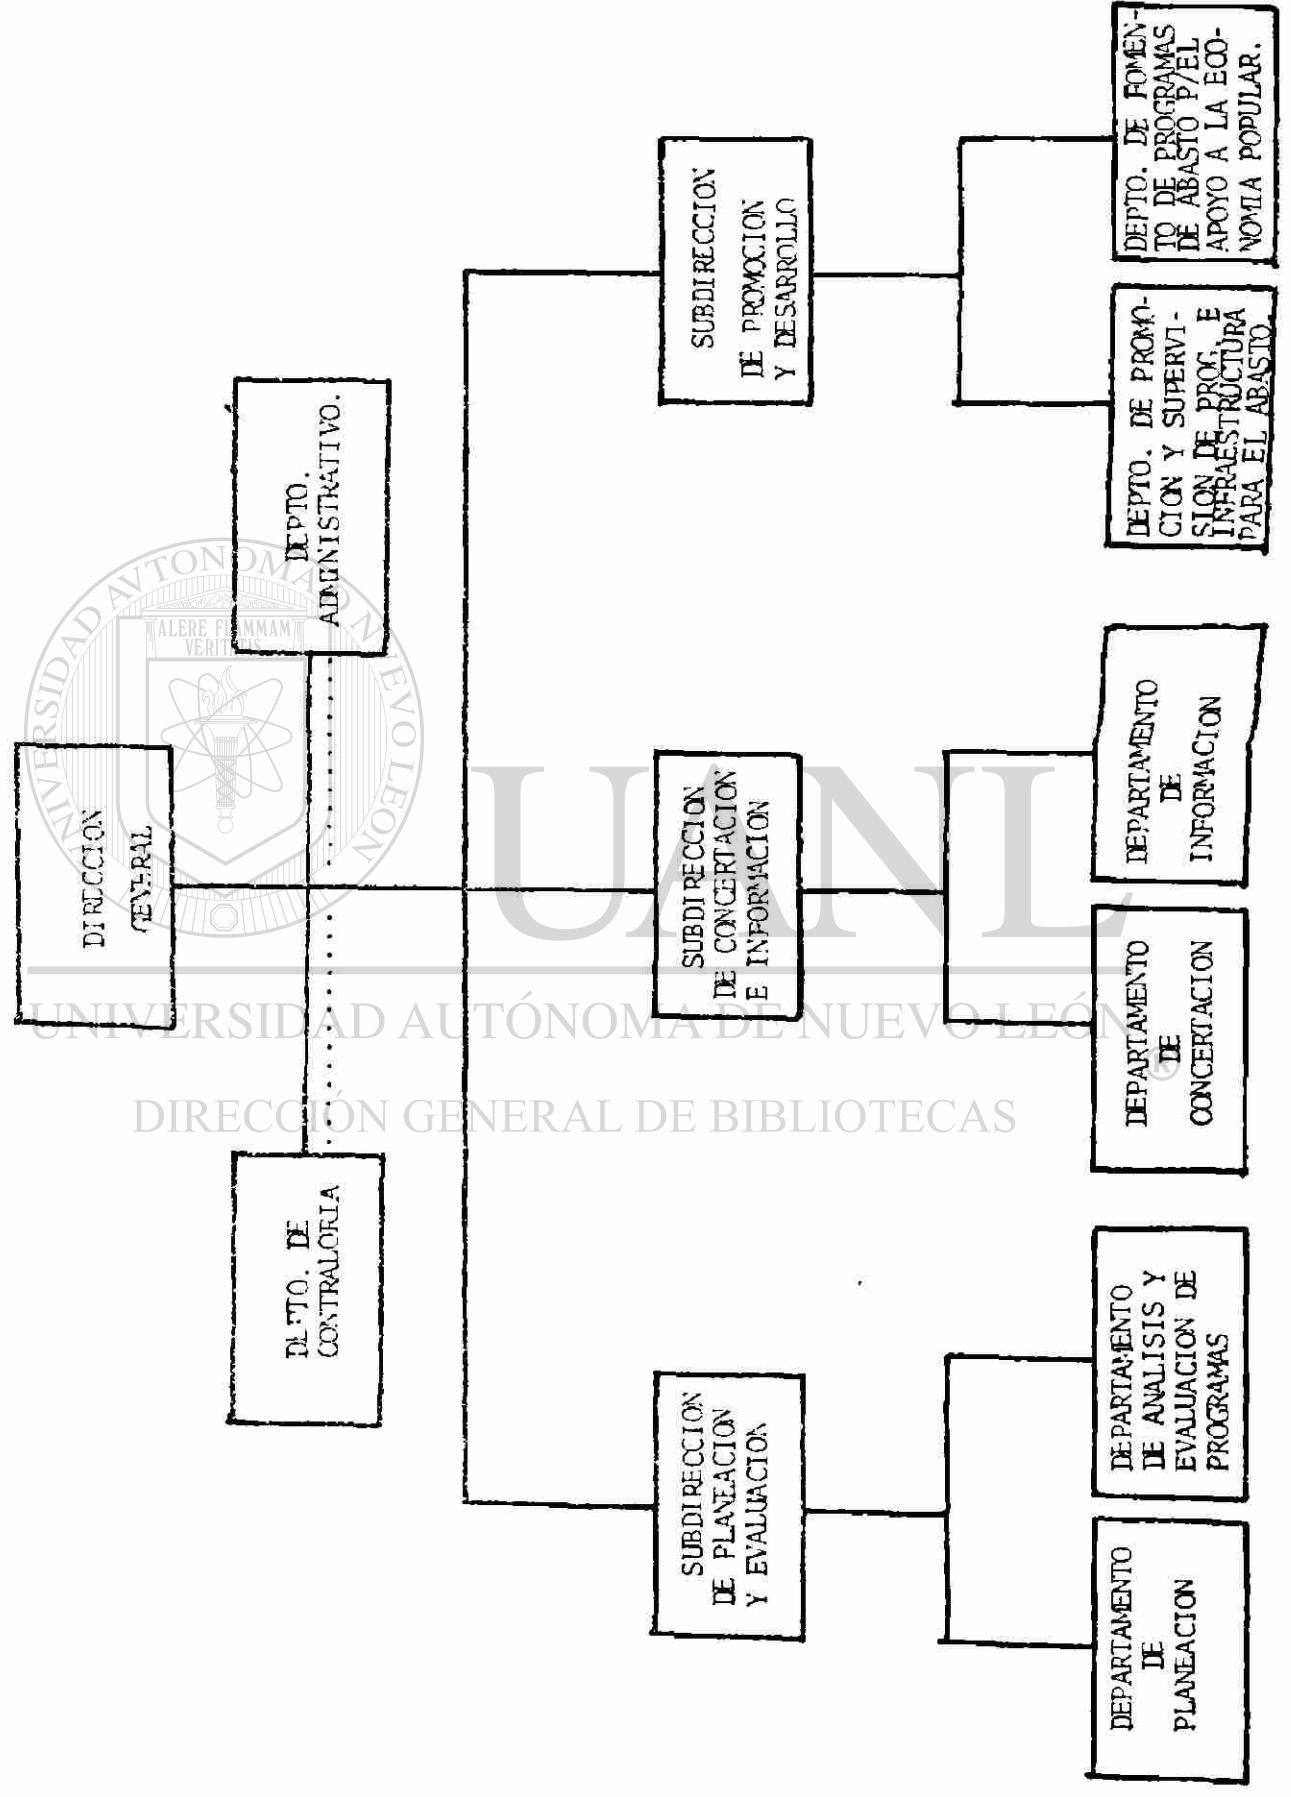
DIRECCION GENERAL

DEPTO. ADMINISTRATIVO.

DEPTO. DE CONTRALORIA

SUBDIRECCION DE PROMOCION Y DESARROLLO

SUBDIRECCION DE CONCERTACION E INFORMACION

SUBDIRECCION DE PLANEACION Y EVALUACION

DEPTO. DE FOMENTO DE PROGRAMAS DE ABASTO P/EL APOYO A LA ECONOMIA POPULAR.

DEPTO. DE PROMOCION Y SUPERVISION DE PROG. E INFRAESTRUCTURA PARA EL ABASTO.

DEPARTAMENTO DE INFORMACION

DEPARTAMENTO DE CONCERTACION

DEPARTAMENTO DE ANALISIS Y EVALUACION DE PROGRAMAS

DEPARTAMENTO DE PLANEACION

UANL
UNIVERSIDAD AUTÓNOMA DE NUEVO LEÓN
®
DIRECCIÓN GENERAL DE BIBLIOTECAS
UNIVERSIDAD AUTONOMA DE NUEVO LEON
ALERE FLAMMAM VERITATIS